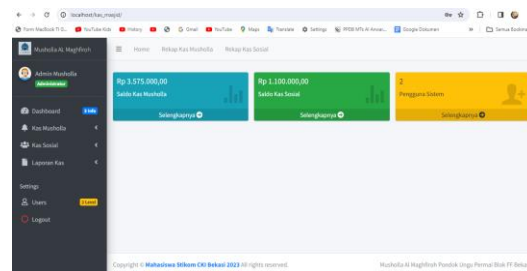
localhost/kas_masjid/

Form MacBook Ti G... YouTube Kids History G Gmail YouTube Maps Translate Settings PPDB MTs Al Amien... Google Dokumen Semua Bookmark

Mushola Al Maghfiroh

Home Rekap Kas Mushola Rekap Kas Sosial

Admin Mushola
Administrator

Dashboard
Kas Mushola
Kas Sosial
Laporan Kas

Settings
Users
Logout

Rp 3.575.000,00
Saldo Kas Mushola
Selengkapnya

Rp 1.100.000,00
Saldo Kas Sosial
Selengkapnya

2
Pengguna Sistem
Selengkapnya

Copyright © Mahasiswa Stikom CKI Bekasi 2023 All rights reserved.

Mushola Al Maghfiroh Pondok Ungu Permai Blok FF Bekasi